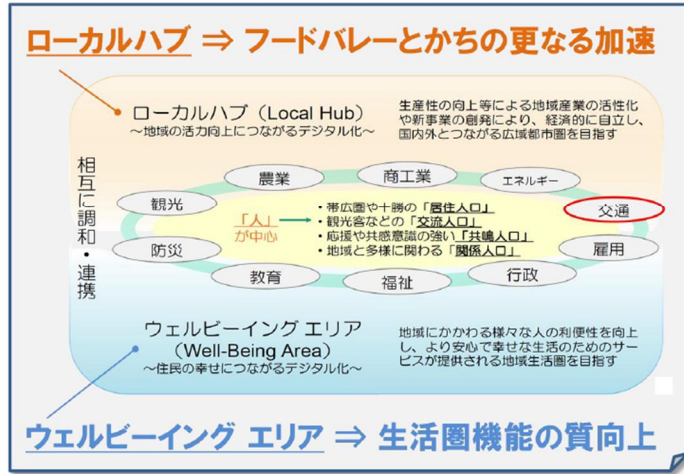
ローカルハブ ⇒ フードバレーとかちの更なる加速

ローカルハブ（Local Hub）
～地域の活力向上につながるデジタル化～

生産性の向上等による地域産業の活性化や新事業の創発により、経済的に自立し、国内外とつながる広域都市圏を目指す

相互に調和・連携

農業
商工業
エネルギー
観光
交通
防災
雇用
教育
福祉
行政

「人」が中心

・帯広圏や十勝の「居住人口」
・観光客などの「交流人口」
・応援や共感意識の強い「共鳴人口」
・地域と多様に関わる「関係人口」

ウェルビーイング エリア
（Well-Being Area）
～住民の幸せにつながるデジタル化～

地域にかかわる様々な人の利便性を向上し、より安心で幸せな生活のためのサービスが提供される地域生活圏を目指す

ウェルビーイング エリア ⇒ 生活圏機能の質向上